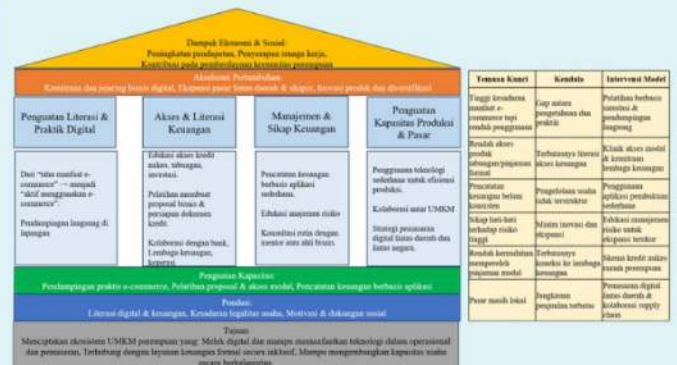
Dampak Ekonomi & Sosial:
Peningkatan pendapatan, Penyerapan tenaga kerja, Kontribusi pada pemberdayaan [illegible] perempuan

Akselerasi Pertumbuhan:
Kemitraan dan jejaring bisnis digital, Ekspansi pasar lintas daerah & ekspor, Inovasi produk dan diversifikasi

Penguatan Literasi & Praktik Digital

Dari "tahu manfaat e-commerce" → menjadi "aktif menggunakan e-commerce".

Pendampingan langsung di lapangan

Akses & Literasi Keuangan

Edukasi akses kredit mikro, tabungan, investasi.

Pelatihan membuat proposal bisnis & persiapan dokumen kredit.

Kolaborasi dengan bank, Lembaga keuangan, koperasi.

Manajemen & Sikap Keuangan

Pencatatan keuangan berbasis aplikasi sederhana.

Edukasi manajemen risiko

Konsultasi rutin dengan mentor atau ahli bisnis.

Penguatan Kapasitas Produksi & Pasar

Penggunaan teknologi sederhana untuk efisiensi produksi.

Kolaborasi antar UMKM

Strategi pemasaran digital lintas daerah dan lintas negara.

Penguatan Kapasitas:
Pendampingan praktis e-commerce, Pelatihan proposal & akses modal, Pencatatan keuangan berbasis aplikasi

Pondasi:
Literasi digital & keuangan, Kesadaran legalitas usaha, Motivasi & dukungan sosial

Tujuan:
Menciptakan ekosistem UMKM perempuan yang: Melek digital dan mampu memanfaatkan teknologi dalam operasional dan pemasaran, Terhubung dengan layanan keuangan formal secara inklusif, Mampu mengembangkan kapasitas usaha secara berkelanjutan

| Temuan Kunci | Kendala | Intervensi Model |
|---|---|---|
| Tinggi kesadaran manfaat e-commerce tapi rendah penggunaan | Gap antara pengetahuan dan praktik | Pelatihan berbasis simulasi & pendampingan langsung |
| Rendah akses produk tabungan/pinjaman formal | Terbatasnya literasi akses keuangan | Klinik akses modal & kemitraan lembaga keuangan |
| Pencatatan keuangan belum konsisten | Pengelolaan usaha tidak terstruktur | Penggunaan aplikasi pembukuan sederhana |
| Sikap hati-hati terhadap risiko tinggi | Minim inovasi dan ekspansi | Edukasi manajemen risiko untuk ekspansi terukur |
| Rendah kemudahan memperoleh pinjaman modal | Terbatasnya koneksi ke lembaga keuangan | Skema kredit mikro ramah perempuan |
| Pasar masih lokal | Jangkauan pemasaran terbatas | Pemasaran digital lintas daerah & kolaborasi supply chain |